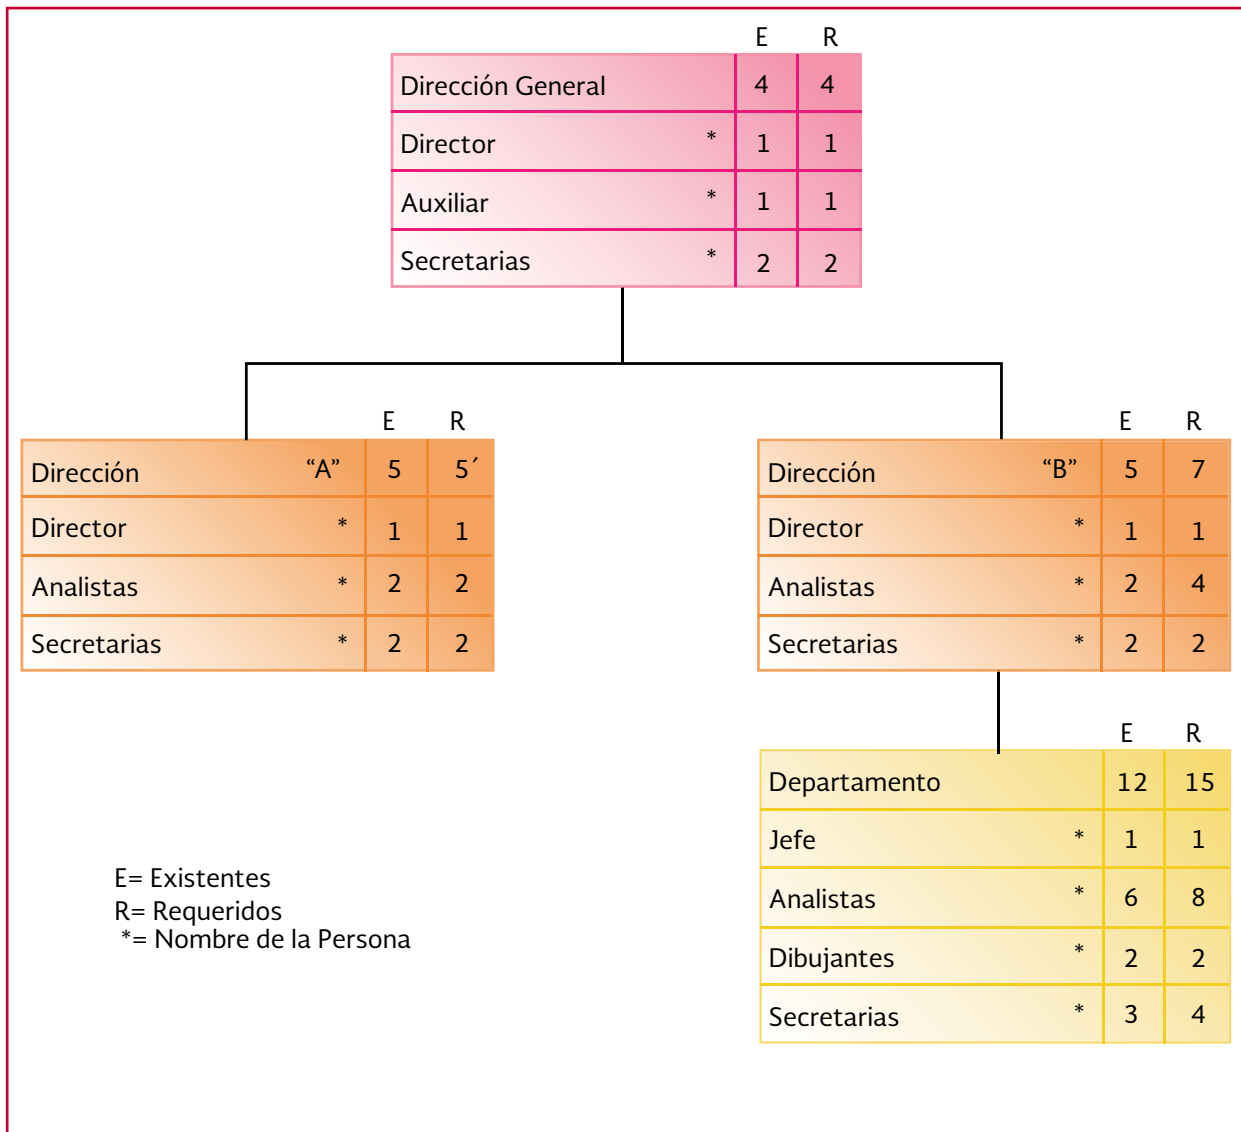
| | E | R |
|---|---|---|
| Dirección General | 4 | 4 |
| Director * | 1 | 1 |
| Auxiliar * | 1 | 1 |
| Secretarias * | 2 | 2 |

| | E | R |
|---|---|---|
| Dirección “A” | 5 | 5´ |
| Director * | 1 | 1 |
| Analistas * | 2 | 2 |
| Secretarias * | 2 | 2 |

| | E | R |
|---|---|---|
| Dirección “B” | 5 | 7 |
| Director * | 1 | 1 |
| Analistas * | 2 | 4 |
| Secretarias * | 2 | 2 |

| | E | R |
|---|---|---|
| Departamento | 12 | 15 |
| Jefe * | 1 | 1 |
| Analistas * | 6 | 8 |
| Dibujantes * | 2 | 2 |
| Secretarias * | 3 | 4 |

E= Existentes
R= Requeridos
*= Nombre de la Persona